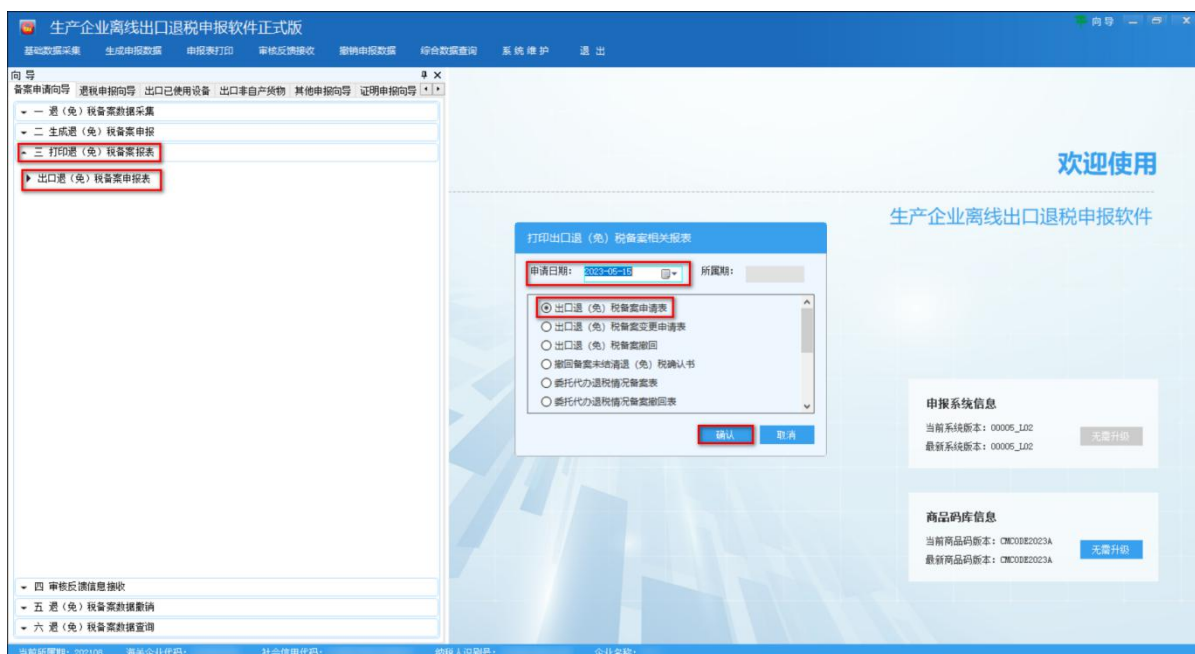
生产企业离线出口退税申报软件正式版

向导

基础数据采集　生成申报数据　申报表打印　审核反馈接收　撤销申报数据　综合数据查询　系统维护　退出

向导

备案申请向导　退税申报向导　出口已使用设备　出口非自产货物　其他申报向导　证明申报向导

一 退（免）税备案数据采集
二 生成退（免）税备案申报
三 打印退（免）税备案报表
出口退（免）税备案申报表

四 审核反馈信息接收
五 退（免）税备案数据撤销
六 退（免）税备案数据查询

欢迎使用

生产企业离线出口退税申报软件

打印出口退（免）税备案相关报表

申请日期：2023-05-15　所属期：

出口退（免）税备案申请表
出口退（免）税备案变更申请表
出口退（免）税备案撤回
撤回备案未结清退（免）税确认书
委托代办退税情况备案表
委托代办退税情况备案撤回表

确认　取消

申报系统信息
当前系统版本：00005_L02
最新系统版本：00005_L02
无需升级

商品码库信息
当前商品码版本：CMCODE2023A
最新商品码版本：CMCODE2023A
无需升级

当前所属期：202106　海关企业代码：　社会信用代码：　纳税人识别号：　企业名称：